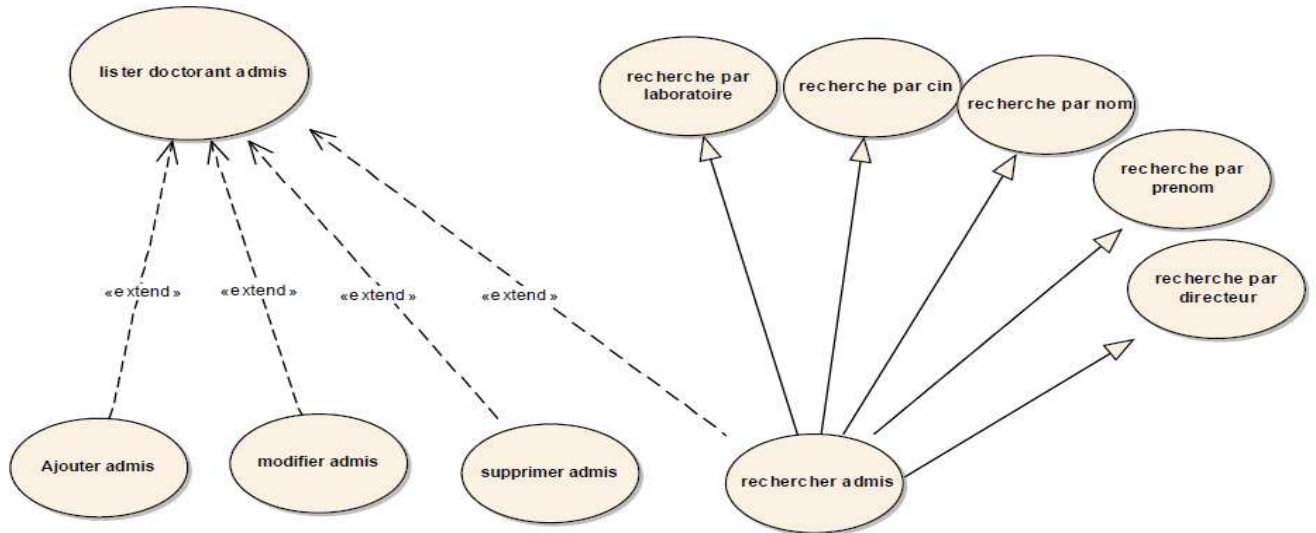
lister doctorant admis

recherche par laboratoire

recherche par cin

recherche par nom

recherche par prenom

recherche par directeur

«extend»

«extend»

«extend»

«extend»

Ajouter admis

modifier admis

supprimer admis

rechercher admis